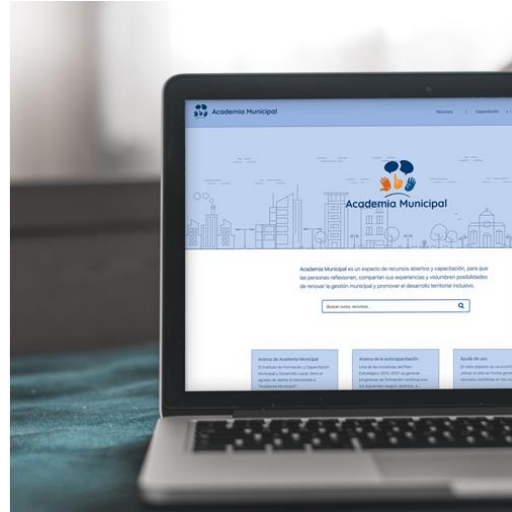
Academia Municipal

Recursos | Capacitación

Academia Municipal

Academia Municipal es un espacio de recursos abiertos y capacitación, para que las personas reflexionen, compartan sus experiencias y vislumbren posibilidades de renovar la gestión municipal y promover el desarrollo territorial inclusivo.

Buscar cursos, recursos...

Acerca de Academia Municipal

El Instituto de Formación y Capacitación Municipal y Desarrollo Local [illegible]

Acerca de la autocapacitación

Una de las iniciativas del Plan Estratégico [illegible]

Ayuda de uso

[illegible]